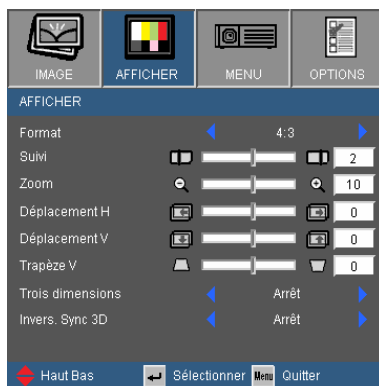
IMAGE AFFICHER MENU OPTIONS

AFFICHER

| | | |
|---|---|---|
| Format | 4:3 | |
| Suivi | | 2 |
| Zoom | | 10 |
| Déplacement H | | 0 |
| Déplacement V | | 0 |
| Trapèze V | | 0 |
| Trois dimensions | Arrêt | |
| Invers. Sync 3D | Arrêt | |

Haut Bas Sélectionner Menu Quitter